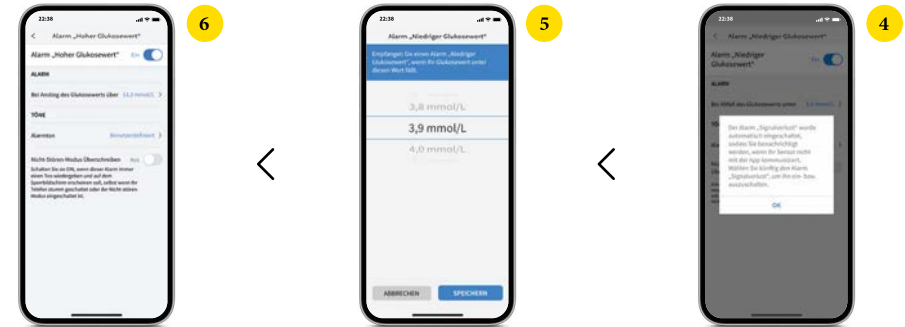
22:38

6

Alarm „Hoher Glukosewert"

Alarm „Hoher Glukosewert" Ein

ALARM

Bei Anstieg des Glukosewerts über 13,3 mmol/L

TÖNE

Alarmton Benutzerdefiniert

Nicht-Stören-Modus Überschreiben Aus

Schalten Sie dis EIN, wenn dieser Alarm immer einen Ton wiedergeben und auf dem Sperrbildschirm erscheinen soll, selbst wenn Ihr Telefon stumm geschaltet oder der Nicht-stören-Modus eingeschaltet ist.

22:38

5

Alarm „Niedriger Glukosewert"

Empfangen Sie einen Alarm „Niedriger Glukosewert", wenn Ihr Glukosewert unter diesen Wert fällt.

3,8 mmol/L

3,9 mmol/L

4,0 mmol/L

ABBRECHEN SPEICHERN

22:38

4

Alarm „Niedriger Glukosewert"

Alarm „Niedriger Glukosewert" Ein

ALARM

Bei Abfall des Glukosewerts unter 3,9 mmol/L

Der Alarm „Signalverlust" wurde automatisch eingeschaltet, sodass Sie benachrichtigt werden, wenn Ihr Sensor nicht mit der App kommuniziert. Wählen Sie künftig den Alarm „Signalverlust", um ihn ein- bzw. auszuschalten.

OK